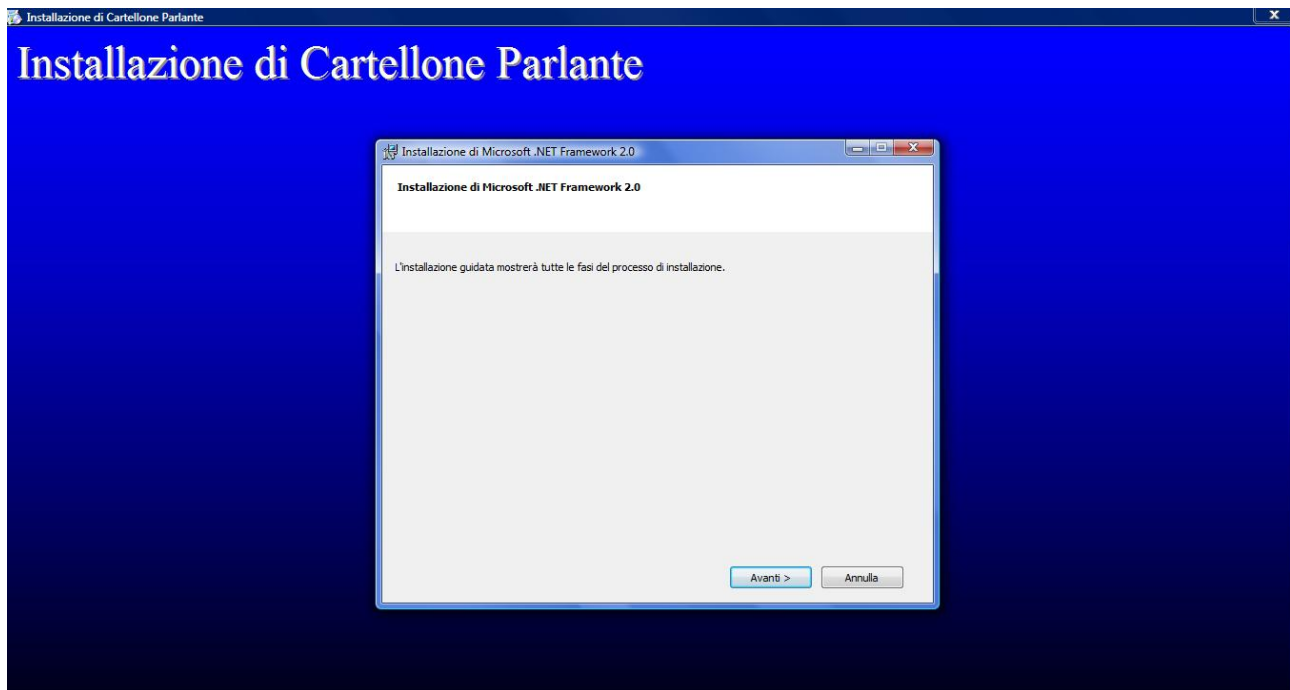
Installazione di Cartellone Parlante

Installazione di Cartellone Parlante

Installazione di Microsoft .NET Framework 2.0

Installazione di Microsoft .NET Framework 2.0

L'installazione guidata mostrerà tutte le fasi del processo di installazione.

Avanti >

Annulla